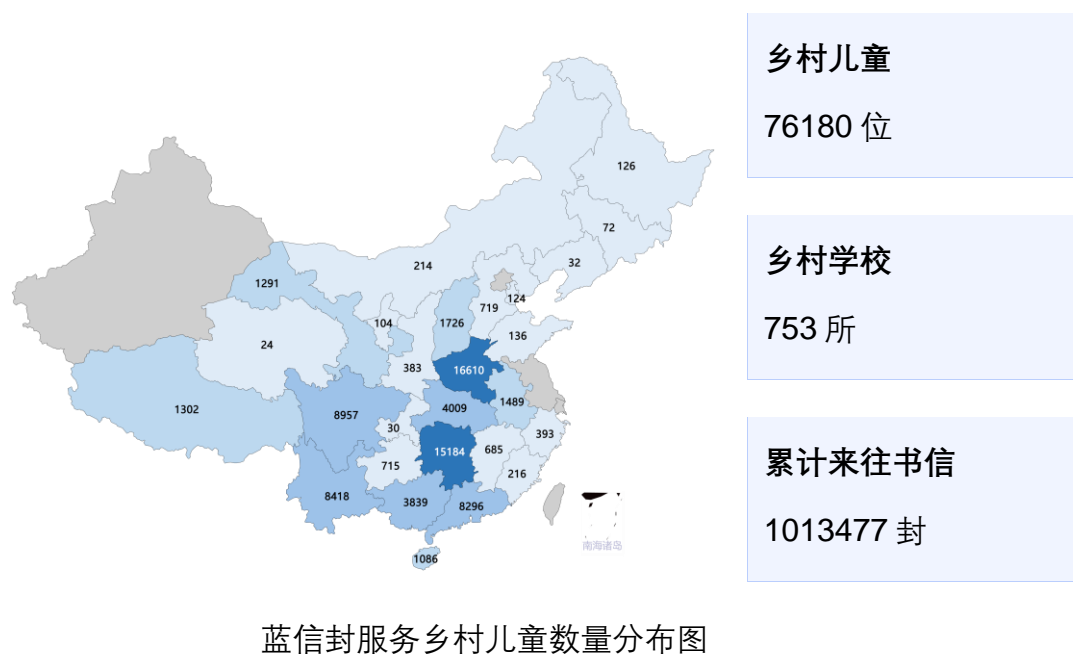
126

72

32

214

124

719

1291

1726

104

136

24

383

16610

1489

1302

8957

4009

30

393

15184

685

715

216

8418

3839

8296

1086

南海诸岛

乡村儿童

76180 位

乡村学校

753 所

累计来往书信

1013477 封

蓝信封服务乡村儿童数量分布图